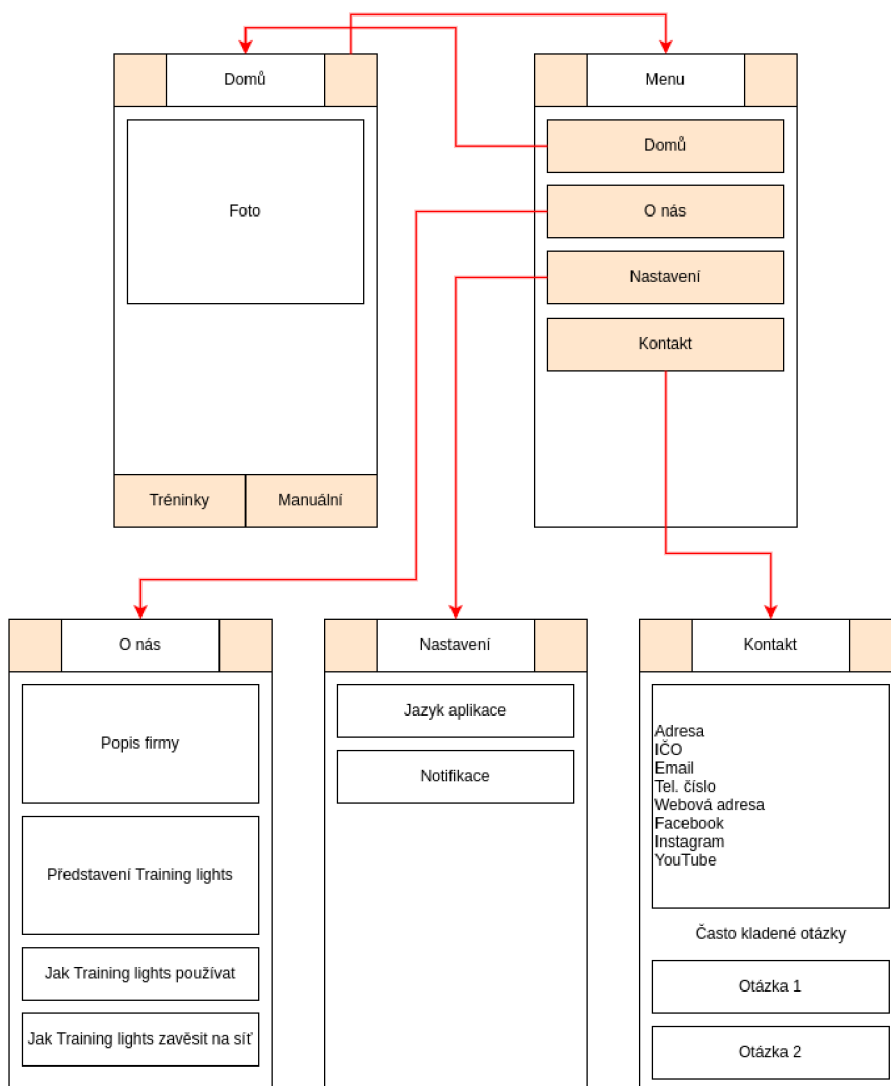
Domů

Foto

Trénínky

Manuální

Menu

Domů

O nás

Nastavení

Kontakt

O nás

Popis firmy

Představení Training lights

Jak Training lights používat

Jak Training lights zavěsit na síť

Nastavení

Jazyk aplikace

Notifikace

Kontakt

Adresa
IČO
Email
Tel. číslo
Webová adresa
Facebook
Instagram
YouTube

Často kladené otázky

Otázka 1

Otázka 2